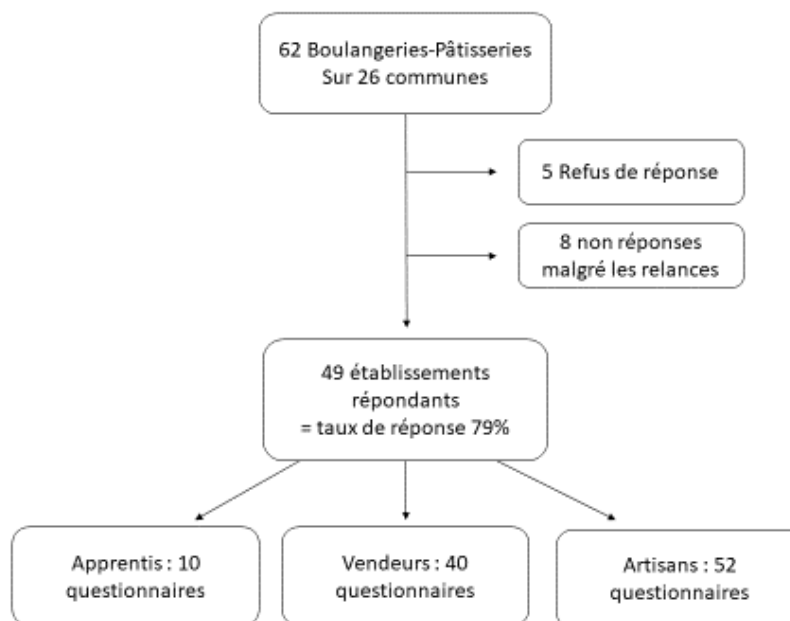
62 Boulangeries-Pâtisseries
Sur 26 communes

5 Refus de réponse

8 non réponses
malgré les relances

49 établissements
répondants
= taux de réponse 79%

Apprentis : 10
questionnaires

Vendeurs : 40
questionnaires

Artisans : 52
questionnaires